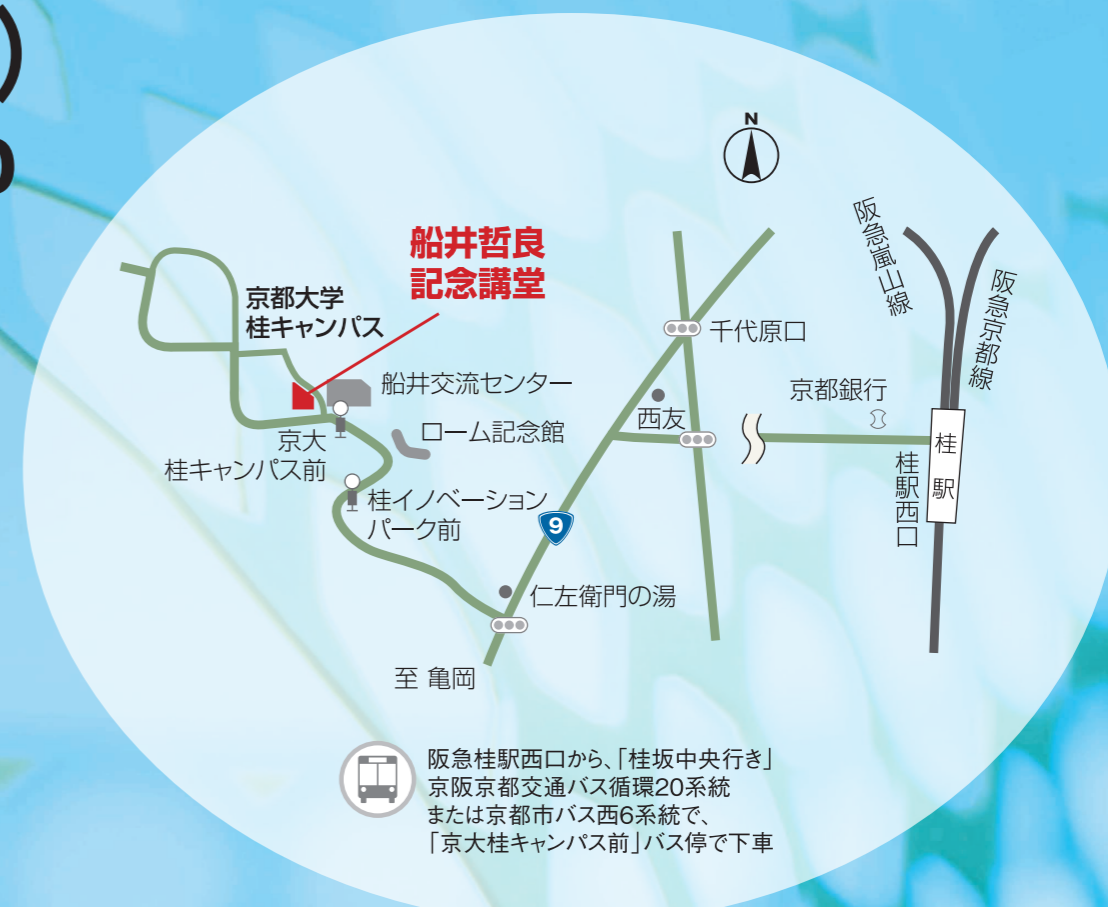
N

船井哲良
記念講堂

京都大学
桂キャンパス

船井交流センター

京大
桂キャンパス前

ローム記念館

桂イノベーション
パーク前

千代原口

西友

京都銀行

阪急嵐山線

阪急京都線

桂駅

桂駅西口

9

仁左衛門の湯

至 亀岡

阪急桂駅西口から、「桂坂中央行き」
京阪京都交通バス循環20系統
または京都市バス西6系統で、
「京大桂キャンパス前」バス停で下車